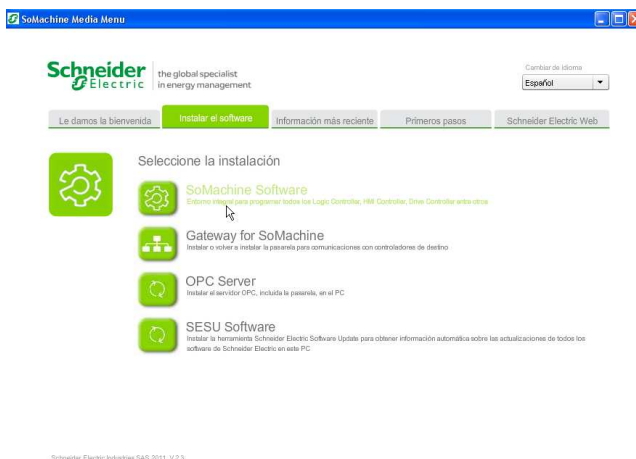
SoMachine Media Menu

Schneider Electric the global specialist in energy management

Cambiar de idioma
Español

Le damos la bienvenida | Instalar el software | Información más reciente | Primeros pasos | Schneider Electric Web

Seleccione la instalación

SoMachine Software
Entorno integral para programar todos los Logic Controller, HMI Controller, Drive Controller arriba otros

Gateway for SoMachine
Instalar o volver a instalar la pasarela para comunicaciones con controladores de destino

OPC Server
Instalar el servidor OPC, incluida la pasarela, en el PC

SESU Software
Instalar la herramienta Schneider Electric Software Update para obtener información automática sobre las actualizaciones de todos los software de Schneider Electric en este PC

Schneider Electric Industries SAS 2011, V 2.3